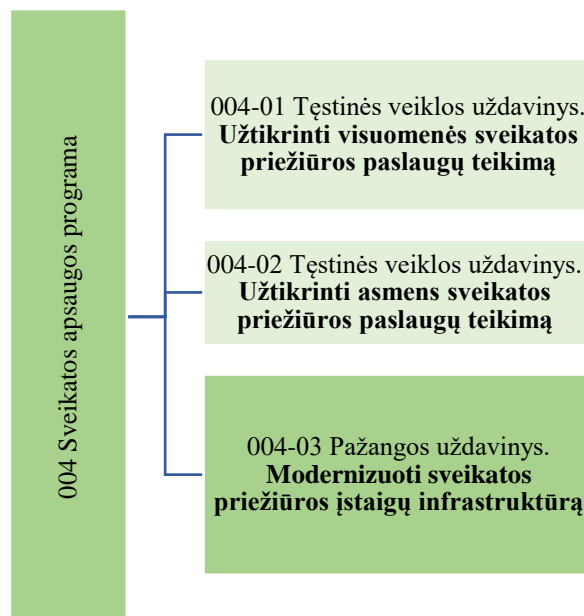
004 Sveikatos apsaugos programa

004-01 Tęstinės veiklos uždavinys. **Užtikrinti visuomenės sveikatos priežiūros paslaugų teikimą**

004-02 Tęstinės veiklos uždavinys. **Užtikrinti asmens sveikatos priežiūros paslaugų teikimą**

004-03 Pažangos uždavinys. **Modernizuoti sveikatos priežiūros įstaigų infrastruktūrą**